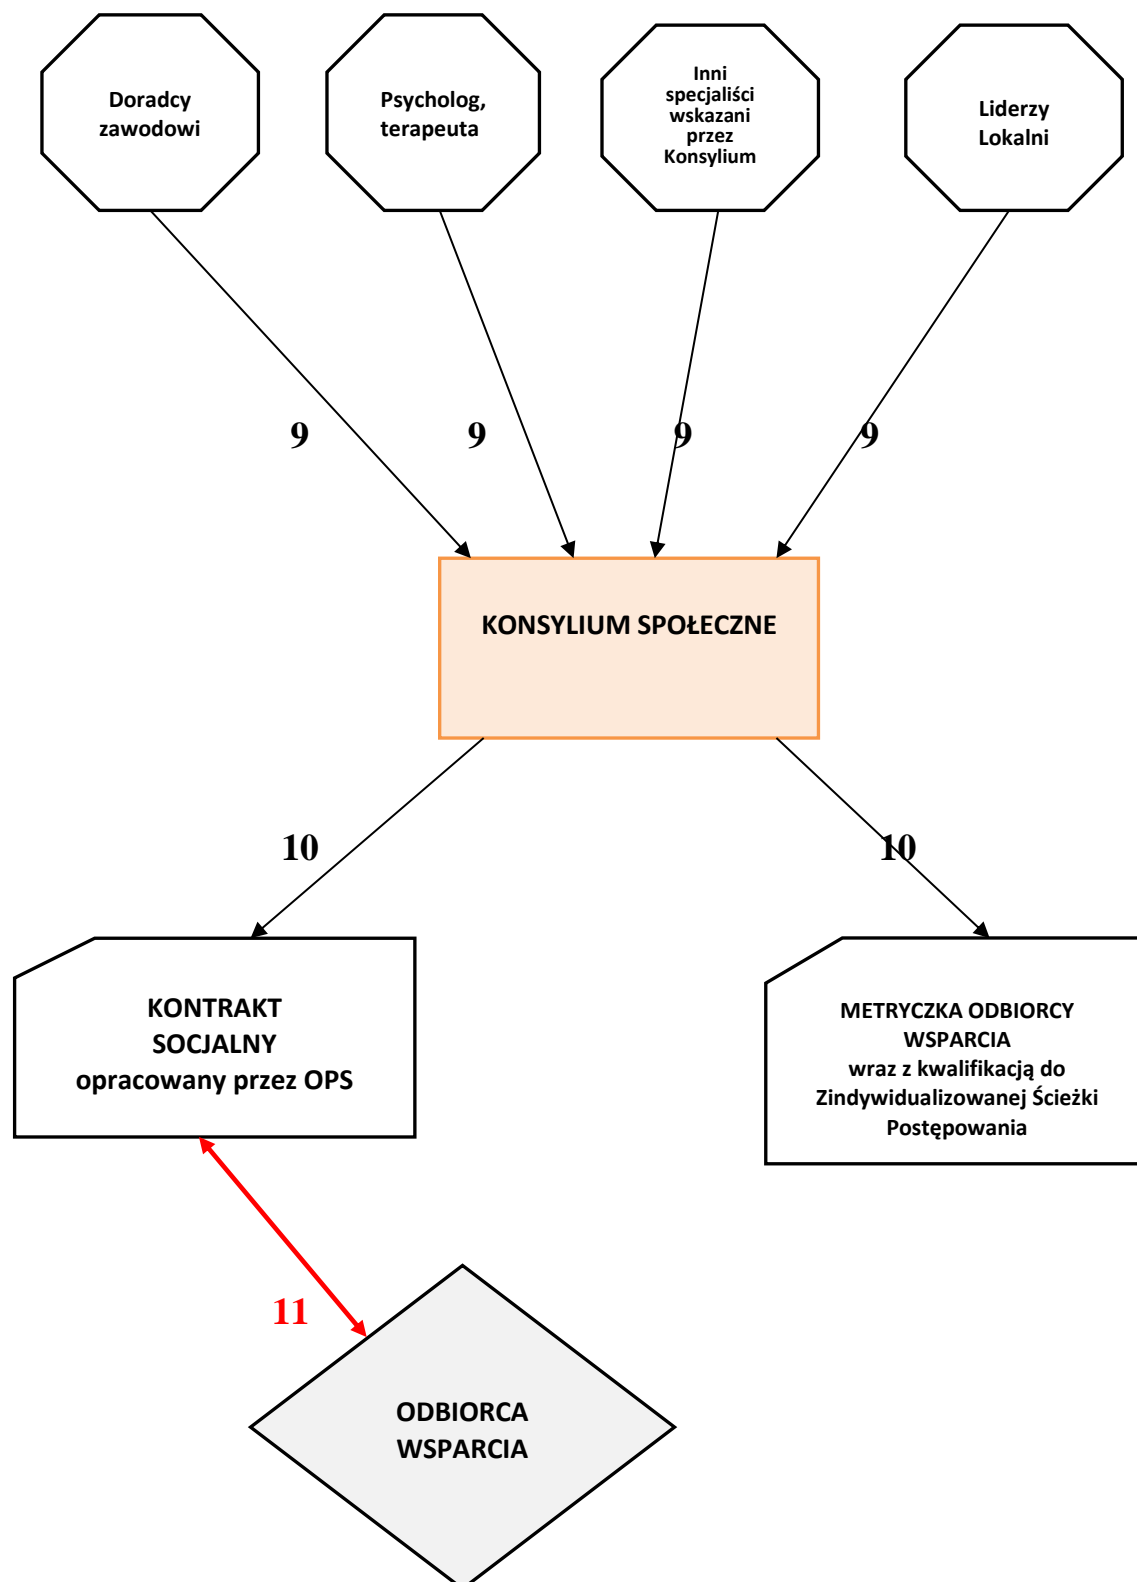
Doradcy zawodowi

Psycholog, terapeuta

Inni specjaliści wskazani przez Konsylium

Liderzy Lokalni

9

9

9

9

KONSYLIUM SPOŁECZNE

10

10

KONTRAKT SOCJALNY opracowany przez OPS

METRYCZKA ODBIORCY WSPARCIA wraz z kwalifikacją do Zindywidualizowanej Ścieżki Postępowania

11

ODBIORCA WSPARCIA